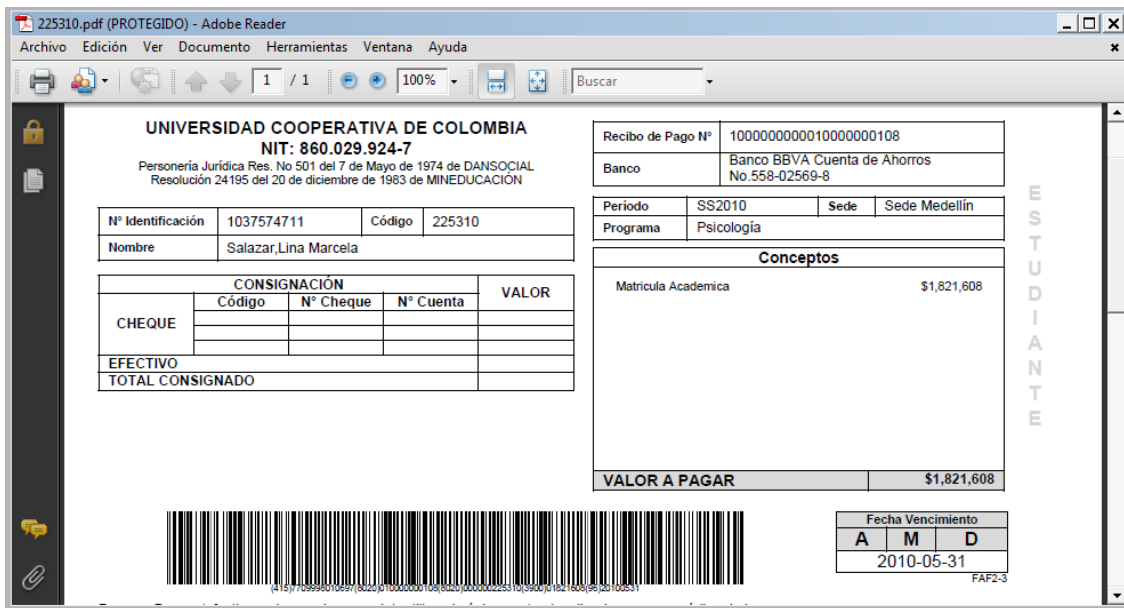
225310.pdf (PROTEGIDO) - Adobe Reader

Archivo Edición Ver Documento Herramientas Ventana Ayuda

1 / 1 100% Buscar

UNIVERSIDAD COOPERATIVA DE COLOMBIA
NIT: 860.029.924-7
Personería Jurídica Res. No 501 del 7 de Mayo de 1974 de DANSOCIAL
Resolución 24195 del 20 de diciembre de 1983 de MINEDUCACIÓN

| Recibo de Pago N° | 1000000000010000000108 |
|---|---|
| Banco | Banco BBVA Cuenta de Ahorros No.558-02569-8 |

| N° Identificación | 1037574711 | Código | 225310 |
|---|---|---|---|
| Nombre | Salazar,Lina Marcela | | |

| Periodo | SS2010 | Sede | Sede Medellín |
|---|---|---|---|
| Programa | Psicología | | |

| CONSIGNACIÓN | | | | VALOR |
|---|---|---|---|---|
| CHEQUE | Código | N° Cheque | N° Cuenta | |
| | | | | |
| | | | | |
| | | | | |
| EFECTIVO | | | | |
| TOTAL CONSIGNADO | | | | |

Conceptos
Matricula Academica $1,821,608

VALOR A PAGAR $1,821,608

E S T U D I A N T E

(415)7709998010697(8020)1000000000108(8020)000000225310(3900)01821608(96)20100531

| Fecha Vencimiento | | |
|---|---|---|
| A | M | D |
| 2010-05-31 | | |

FAF2-3